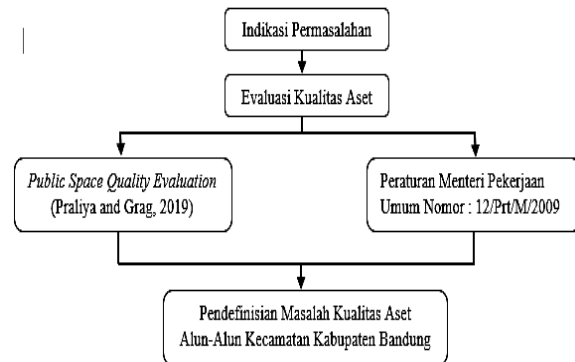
Indikasi Permasalahan

Evaluasi Kualitas Aset

Public Space Quality Evaluation
(Praliya and Grag, 2019)

Peraturan Menteri Pekerjaan
Umum Nomor : 12/Prt/M/2009

Pendefinisian Masalah Kualitas Aset
Alun-Alun Kecamatan Kabupaten Bandung